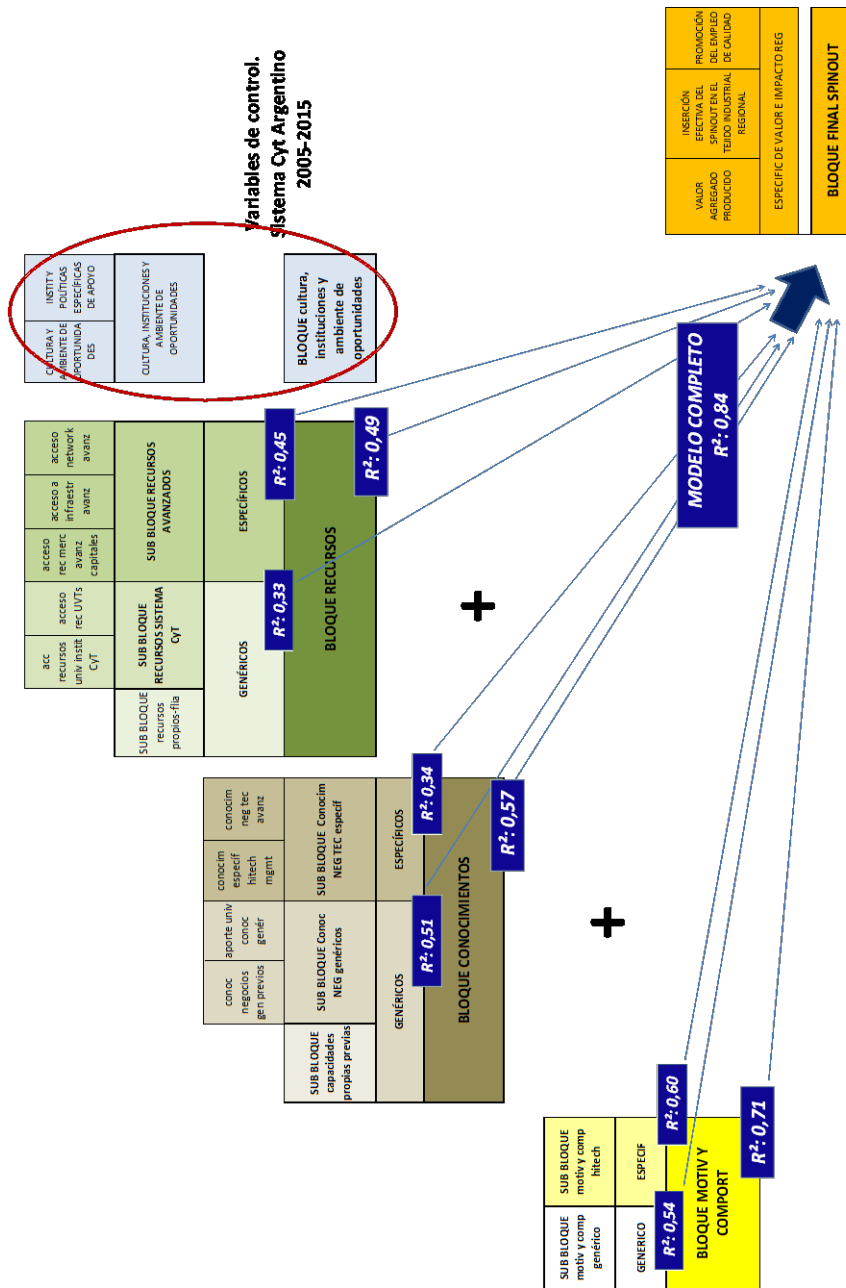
Variables de control.
Sistema Cyt Argentino
2005-2015

CULTURA Y AMBIENTE DE OPORTUNIDADES

INSTIT Y POLÍTICAS ESPECÍFICAS DE APOYO

CULTURA, INSTITUCIONES Y AMBIENTE DE OPORTUNIDADES

BLOQUE cultura, instituciones y ambiente de oportunidades

VALOR AGREGADO PRODUCIDO

INSERCIÓN EFECTIVA DEL SPINOUT EN EL TEJIDO INDUSTRIAL REGIONAL

PROMOCIÓN DEL EMPLEO DE CALIDAD

ESPECIFIC DE VALOR E IMPACTO REG

BLOQUE FINAL SPINOUT

MODELO COMPLETO
$R^2$: 0,84

acc recursos univ instit CyT

acceso rec UVTs

acceso rec merc avanz capitales

acceso a infraestr avanz

acceso network avanz

SUB BLOQUE recursos propios-flia

SUB BLOQUE RECURSOS SISTEMA CyT

SUB BLOQUE RECURSOS AVANZADOS

GENÉRICOS

ESPECÍFICOS

BLOQUE RECURSOS

$R^2$: 0,45

$R^2$: 0,49

$R^2$: 0,33

+

conoc negocios gen previos

aporte univ conoc genér

conocim especif hitech mgmt

conocim neg tec avanz

SUB BLOQUE capacidades propias previas

SUB BLOQUE Conoc NEG genéricos

SUB BLOQUE Conocim NEG TEC especif

GENÉRICOS

ESPECÍFICOS

BLOQUE CONOCIMIENTOS

$R^2$: 0,34

$R^2$: 0,57

$R^2$: 0,51

+

SUB BLOQUE motiv y comp genérico

SUB BLOQUE motiv y comp hitech

GENERICO

ESPECIF

BLOQUE MOTIV Y COMPORT

$R^2$: 0,60

$R^2$: 0,54

$R^2$: 0,71